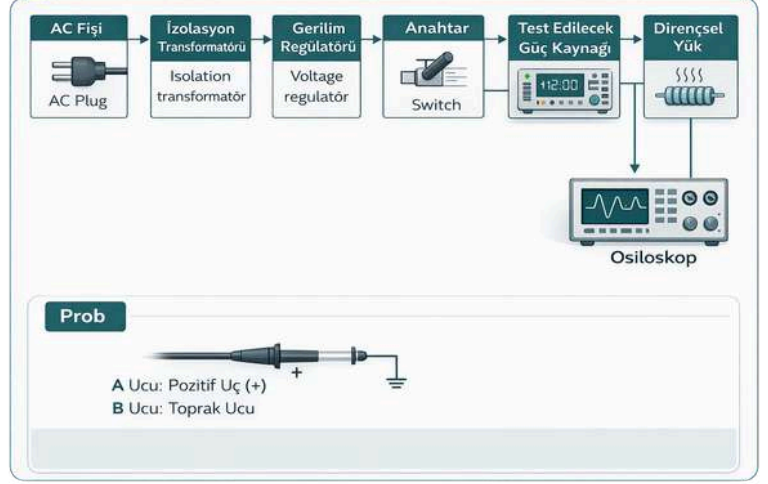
AC Fişi
AC Plug

İzolasyon Transformatörü
Isolation transformatör

Gerilim Regülatörü
Voltage regulatör

Anahtar
Switch

Test Edilecek Güç Kaynağı
+12.00

Dirençsel Yük

Osiloskop

Prob

+

A Ucu: Pozitif Uç (+)
B Ucu: Toprak Ucu